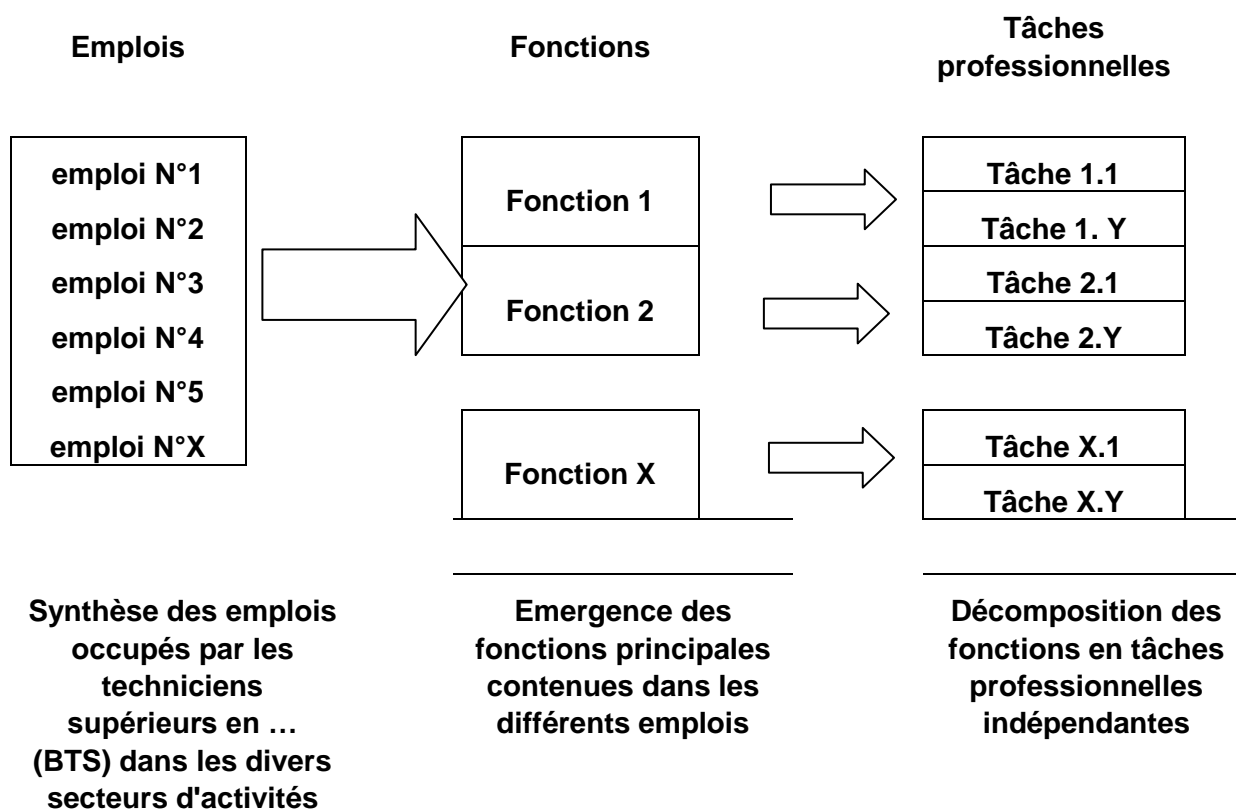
Emplois

Fonctions

Tâches professionnelles

emploi N°1
emploi N°2
emploi N°3
emploi N°4
emploi N°5
emploi N°X

Fonction 1
Fonction 2

Fonction X

Tâche 1.1
Tâche 1. Y
Tâche 2.1
Tâche 2.Y

Tâche X.1
Tâche X.Y

Synthèse des emplois occupés par les techniciens supérieurs en … (BTS) dans les divers secteurs d'activités

Emergence des fonctions principales contenues dans les différents emplois

Décomposition des fonctions en tâches professionnelles indépendantes